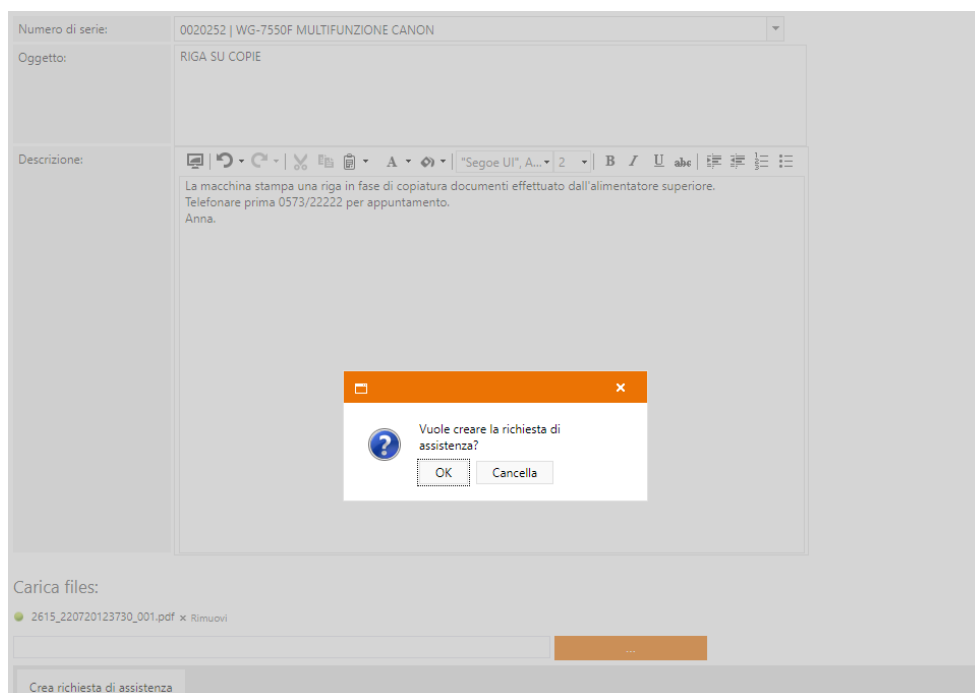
Numero di serie: 0020252 | WG-7550F MULTIFUNZIONE CANON

Oggetto: RIGA SU COPIE

Descrizione: "Segoe UI", A... 2

La macchina stampa una riga in fase di copiatura documenti effettuato dall'alimentatore superiore.
Telefonare prima 0573/22222 per appuntamento.
Anna.

Vuole creare la richiesta di assistenza?

OK Cancella

Carica files:

2615_220720123730_001.pdf × Rimuovi

...

Crea richiesta di assistenza